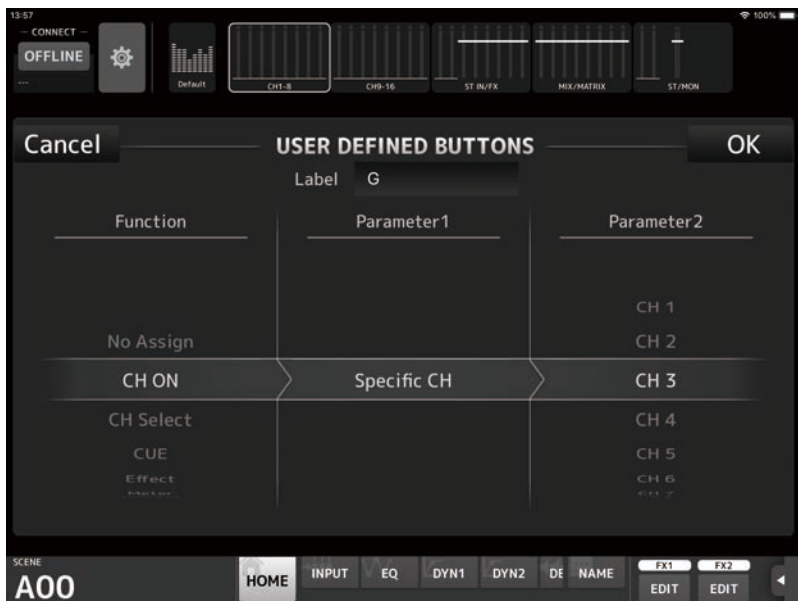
13:57
100%
CONNECT
OFFLINE
---
Default
CH1-8
CH9-16
ST IN/FX
MIX/MATRIX
ST/MON

Cancel
USER DEFINED BUTTONS
OK
Label G

Function
Parameter1
Parameter2

No Assign
CH ON
CH Select
CUE
Effect
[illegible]

Specific CH

CH 1
CH 2
CH 3
CH 4
CH 5
CH 6
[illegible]

SCENE
A00
HOME
INPUT
EQ
DYN1
DYN2
DE
NAME
FX1
EDIT
FX2
EDIT